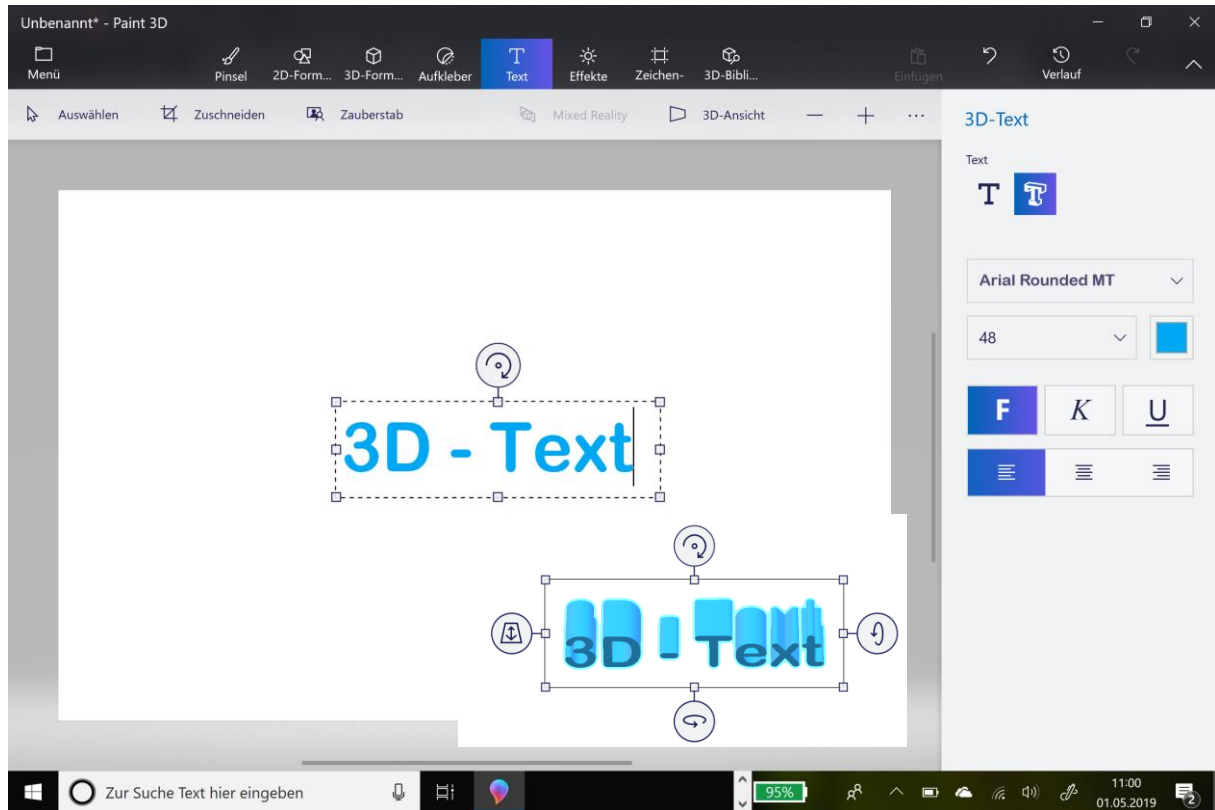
Unbenannt* - Paint 3D

Menü | Pinsel | 2D-Form... | 3D-Form... | Aufkleber | Text | Effekte | Zeichen- | 3D-Bibli... | Einfügen | Verlauf

Auswählen | Zuschneiden | Zauberstab | Mixed Reality | 3D-Ansicht | — | + | ···

3D-Text

Text

T

Arial Rounded MT

48

F K U

3D - Text

3D - Text

Zur Suche Text hier eingeben

95%

11:00
01.05.2019

2